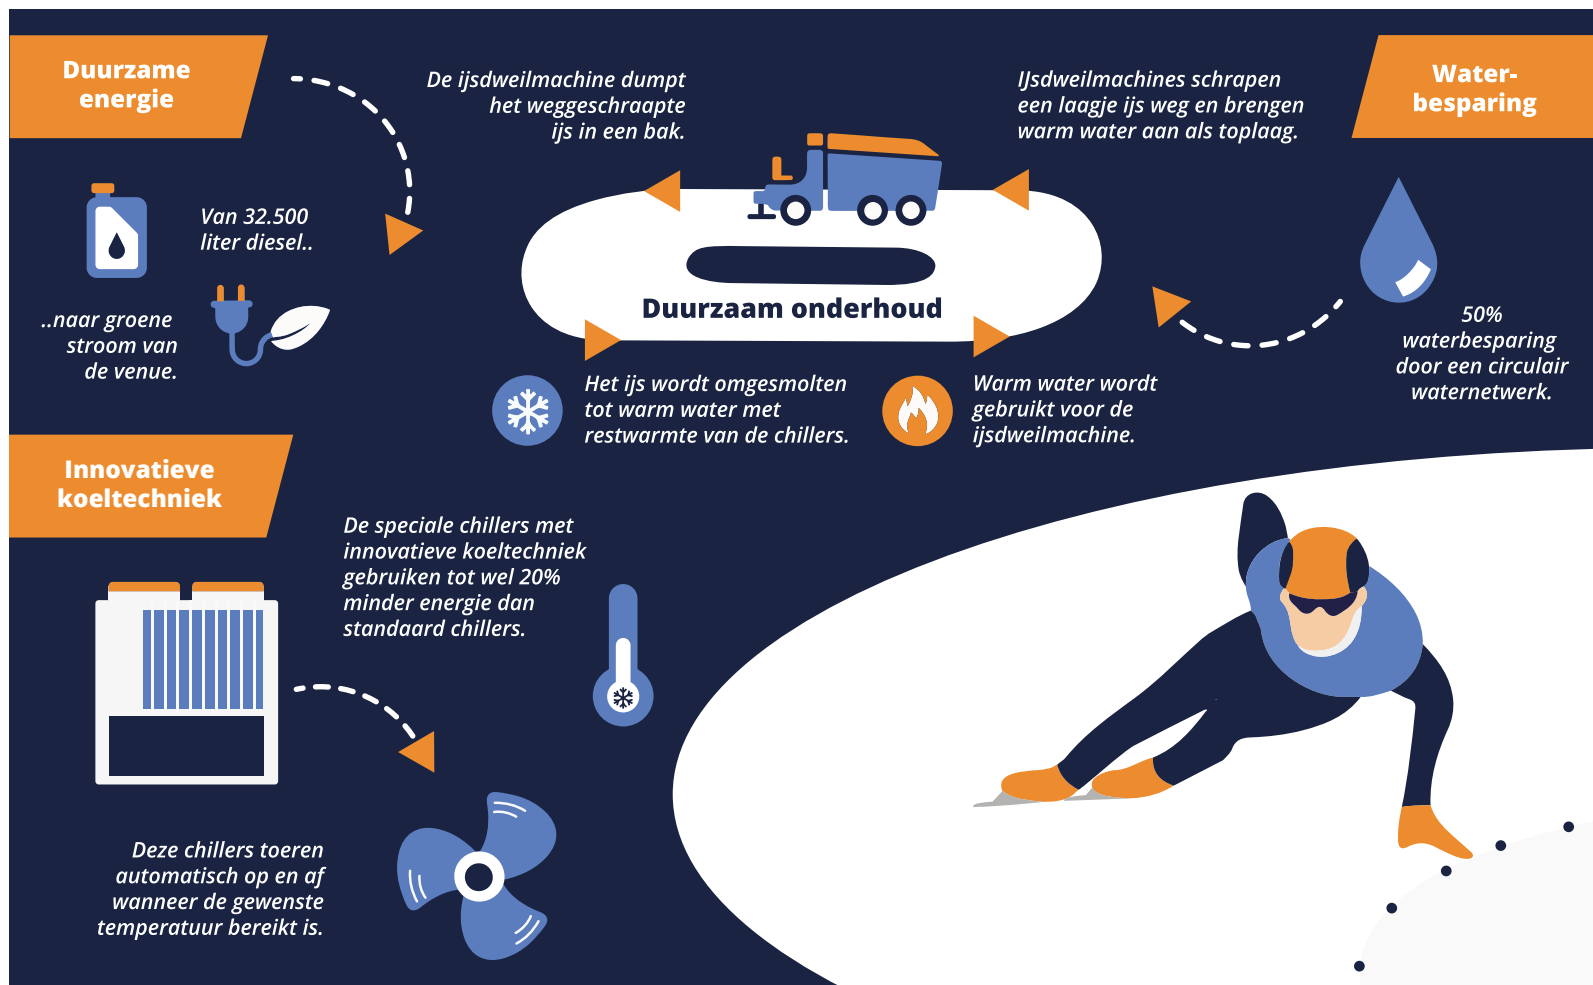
Duurzame energie

Van 32.500 liter diesel..

..naar groene stroom van de venue.

De ijsdweilmachine dumpt het weggeschraapte ijs in een bak.

IJsdweilmachines schrapen een laagje ijs weg en brengen warm water aan als toplaag.

Water-besparing

Duurzaam onderhoud

50% waterbesparing door een circulair waternetwerk.

Het ijs wordt omgesmolten tot warm water met restwarmte van de chillers.

Warm water wordt gebruikt voor de ijsdweilmachine.

Innovatieve koeltechniek

De speciale chillers met innovatieve koeltechniek gebruiken tot wel 20% minder energie dan standaard chillers.

Deze chillers toeren automatisch op en af wanneer de gewenste temperatuur bereikt is.